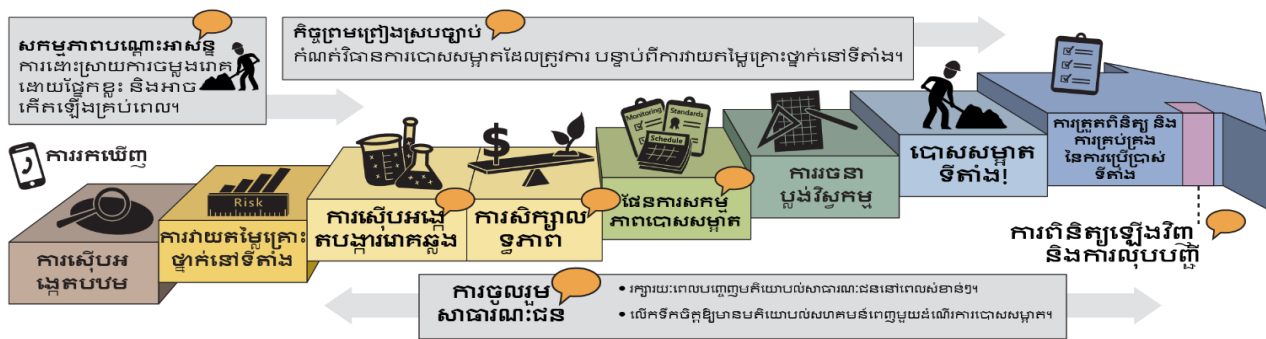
សកម្មភាពបណ្តោះអាសន្ន
ការដោះស្រាយការចម្លងរោគដោយផ្នែកខ្លះ និងអាចកើតឡើងគ្រប់ពេល។

កិច្ចព្រមព្រៀងស្របច្បាប់
កំណត់វិធានការបោសសម្អាតដែលត្រូវការ បន្ទាប់ពីការវាយតម្លៃគ្រោះថ្នាក់នៅទីតាំង។

ការរកឃើញ

Risk

Monitoring
Standards
Schedule

ការស៊ើបអង្កេតបឋម

ការវាយតម្លៃគ្រោះថ្នាក់នៅទីតាំង

ការស៊ើបអង្កេតបង្ការមាគឆ្លង

ការសិក្សាលទ្ធភាព

ផែនការសកម្មភាពបោសសម្អាត

ការរចនាប្លង់វិស្វកម្ម

បោសសម្អាតទីតាំង!

ការត្រួតពិនិត្យ និងការគ្រប់គ្រងនៃការប្រើប្រាស់ទីតាំង

ការពិនិត្យឡើងវិញ និងការលុបបញ្ជី

ការចូលរួមសាធារណៈជន

• ក្បាលរយៈពេលបញ្ចេញមតិយោបល់សាធារណៈជននៅពេលសំខាន់ៗ។
• លើកទឹកចិត្តឱ្យមានមតិយោបល់សហគមន៍ពេញមួយដំណើរការបោសសម្អាត។